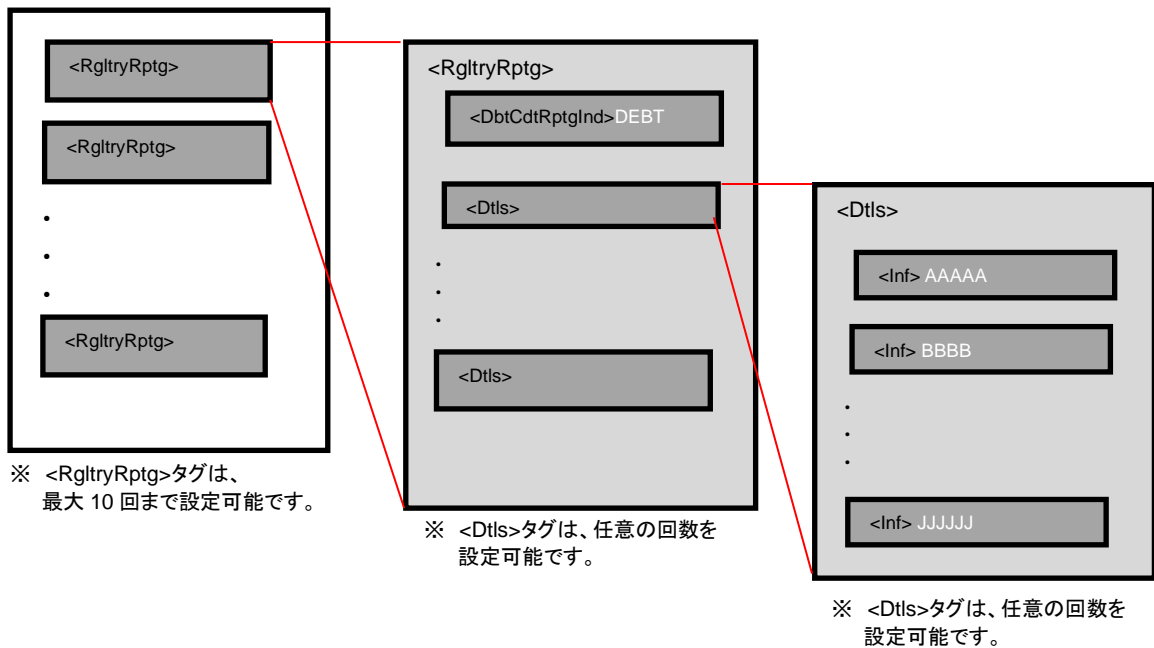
<RgltryRptg>

<RgltryRptg>

•
•
•

<RgltryRptg>

※ <RgltryRptg>タグは、最大 10 回まで設定可能です。

<RgltryRptg>

<DbtCdtRptgInd>DEBT

<Dtls>

.
.
.

<Dtls>

※ <Dtls>タグは、任意の回数を設定可能です。

<Dtls>

<Inf> AAAAA

<Inf> BBBB

.
.
.

<Inf> JJJJJJ

※ <Dtls>タグは、任意の回数を設定可能です。